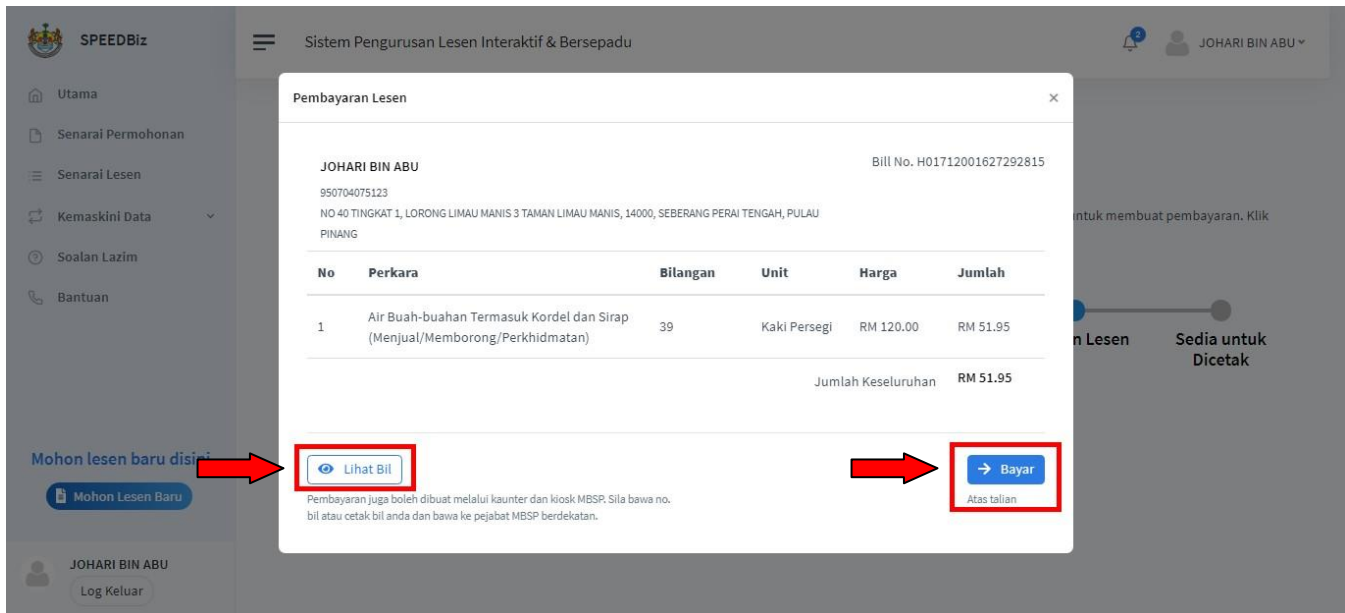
SPEEDBiz

Sistem Pengurusan Lesen Interaktif & Bersepadu

2

JOHARI BIN ABU

Utama

Senarai Permohonan

Senarai Lesen

Kemaskini Data

Soalan Lazim

Bantuan

Mohon lesen baru disini

Mohon Lesen Baru

JOHARI BIN ABU

Log Keluar

ntuk membuat pembayaran. Klik

n Lesen

Sedia untuk Dicetak

Pembayaran Lesen

×

JOHARI BIN ABU

Bill No. H01712001627292815

950704075123

NO 40 TINGKAT 1, LORONG LIMAU MANIS 3 TAMAN LIMAU MANIS, 14000, SEBERANG PERAI TENGAH, PULAU PINANG

| No | Perkara | Bilangan | Unit | Harga | Jumlah |
|---|---|---|---|---|---|
| 1 | Air Buah-buahan Termasuk Kordel dan Sirap (Menjual/Memborong/Perkhidmatan) | 39 | Kaki Persegi | RM 120.00 | RM 51.95 |
| | | | | Jumlah Keseluruhan | RM 51.95 |

Lihat Bil

Pembayaran juga boleh dibuat melalui kaunter dan kiosk MBSP. Sila bawa no. bil atau cetak bil anda dan bawa ke pejabat MBSP berdekatan.

Bayar

Atas talian